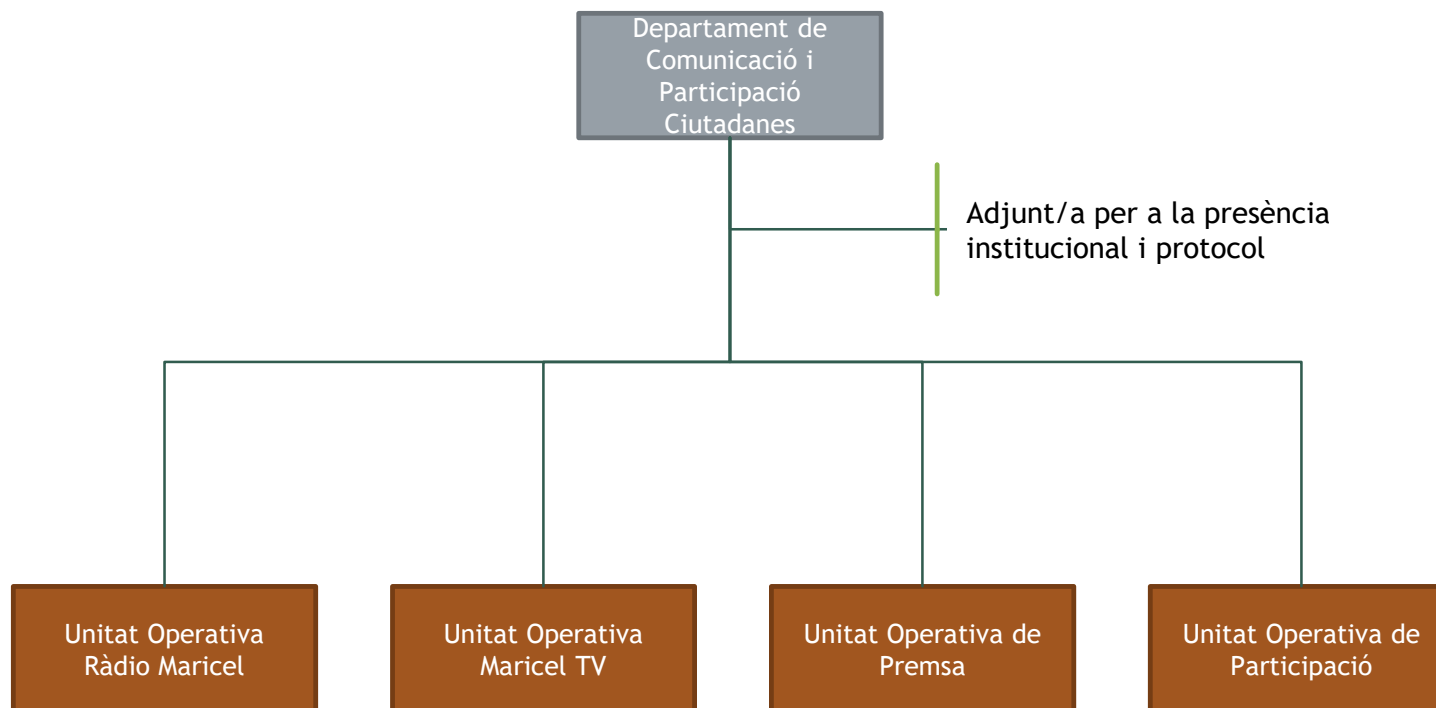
Departament de Comunicació i Participació Ciutadanes

Adjunt/a per a la presència institucional i protocol

Unitat Operativa Ràdio Maricel

Unitat Operativa Maricel TV

Unitat Operativa de Premsa

Unitat Operativa de Participació